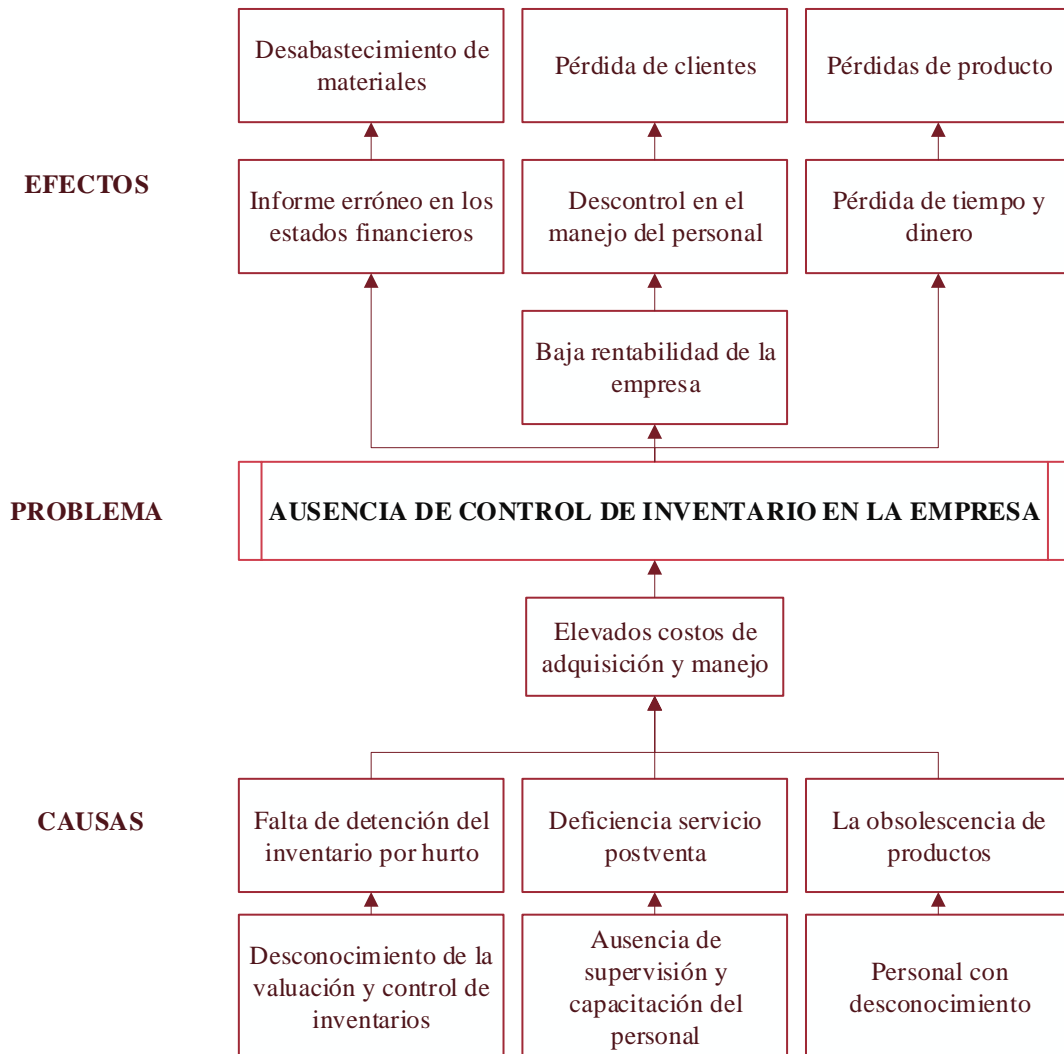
Desabastecimiento de materiales

Pérdida de clientes

Pérdidas de producto

EFECTOS

Informe erróneo en los estados financieros

Descontrol en el manejo del personal

Pérdida de tiempo y dinero

Baja rentabilidad de la empresa

PROBLEMA

AUSENCIA DE CONTROL DE INVENTARIO EN LA EMPRESA

Elevados costos de adquisición y manejo

CAUSAS

Falta de detención del inventario por hurto

Deficiencia servicio postventa

La obsolescencia de productos

Desconocimiento de la valuación y control de inventarios

Ausencia de supervisión y capacitación del personal

Personal con desconocimiento